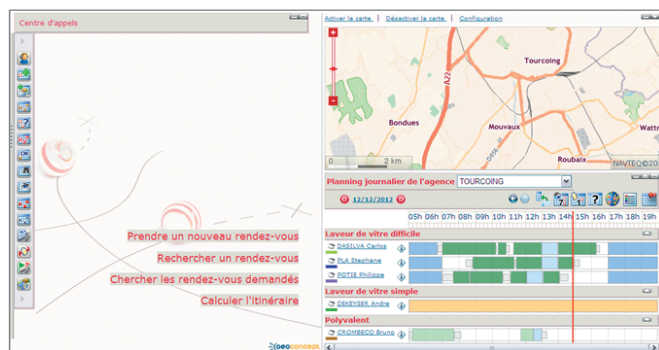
Centre d'appels

Prendre un nouveau rendez-vous
Rechercher un rendez-vous
Chercher les rendez-vous demandés
Calculer l'itinéraire

GEOCONCEPT

Activer la carte | Désactiver la carte | Configuration

Tourcoing
Bondues
Mouvaux
Roubaix
Wattr
A22
D656
0 2 km
NAVTEQ©20

Planning journalier de l'agence TOURCOING
12/12/2012
05h 06h 07h 08h 09h 10h 11h 12h 13h 14h 15h 16h 17h 18h 19h
Laveur de vitre difficile
DASILVA Carlos
PLA Stephane
POTIE Philippe
Laveur de vitre simple
DEKEYSER André
Polyvalent
CROMBECQ Bruno